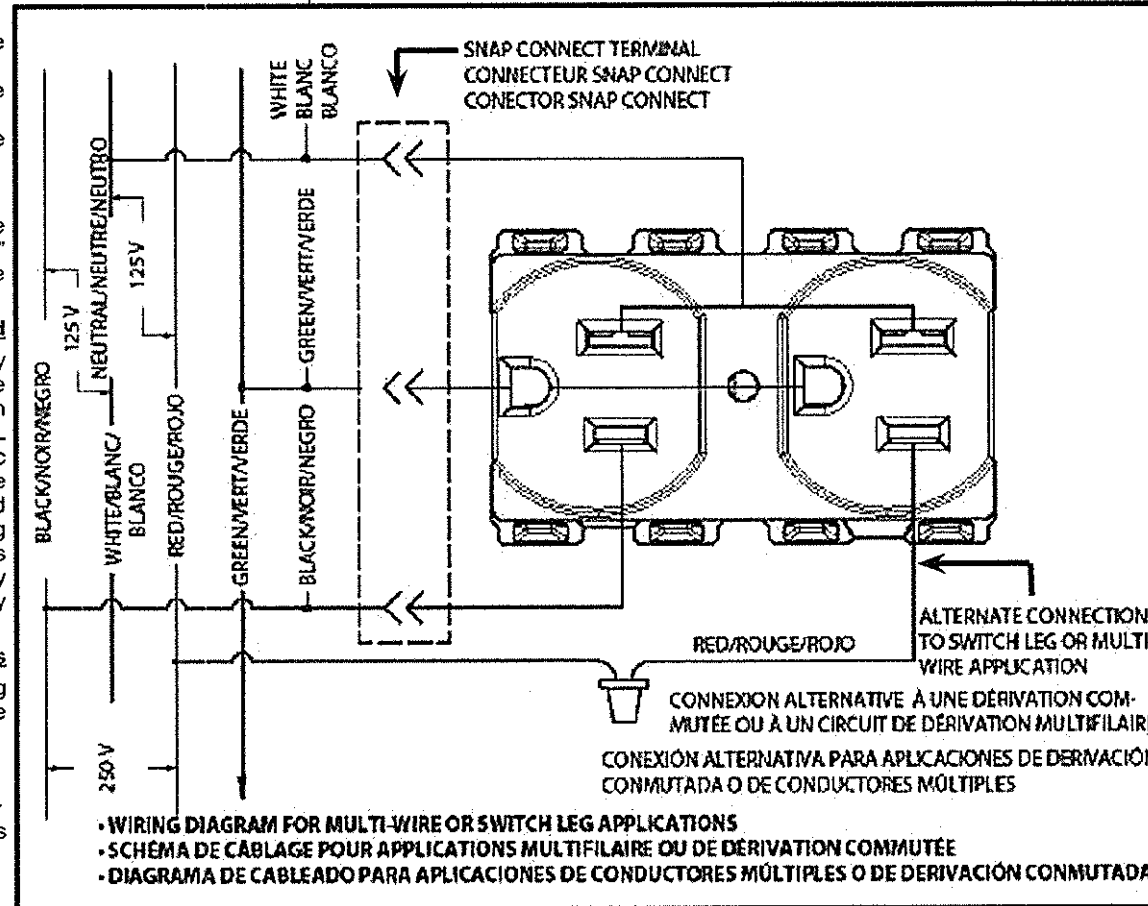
SNAP CONNECT TERMINAL
CONNECTEUR SNAP CONNECT
CONECTOR SNAP CONNECT

WHITE
BLANC
BLANCO

NEUTRAL/NEUTRE/NEUTRO

125 V

125 V

GREEN/VERT/VERDE

BLACK/NOIR/NEGRO

WHITE/BLANC/ BLANCO

RED/ROUGE/ROJO

GREEN/VERT/VERDE

BLACK/NOIR/NEGRO

250 V

RED/ROUGE/ROJO

ALTERNATE CONNECTION TO SWITCH LEG OR MULTI WIRE APPLICATION

CONNEXION ALTERNATIVE À UNE DÉRIVATION COMMUTÉE OU À UN CIRCUIT DE DÉRIVATION MULTIFILAIR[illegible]

CONEXIÓN ALTERNATIVA PARA APLICACIONES DE DERIVACIÓ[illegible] CONMUTADA O DE CONDUCTORES MÚLTIPLES

• WIRING DIAGRAM FOR MULTI-WIRE OR SWITCH LEG APPLICATIONS
• SCHÉMA DE CÂBLAGE POUR APPLICATIONS MULTIFILAIRE OU DE DÉRIVATION COMMUTÉE
• DIAGRAMA DE CABLEADO PARA APLICACIONES DE CONDUCTORES MÚLTIPLES O DE DERIVACIÓN CONMUTADA